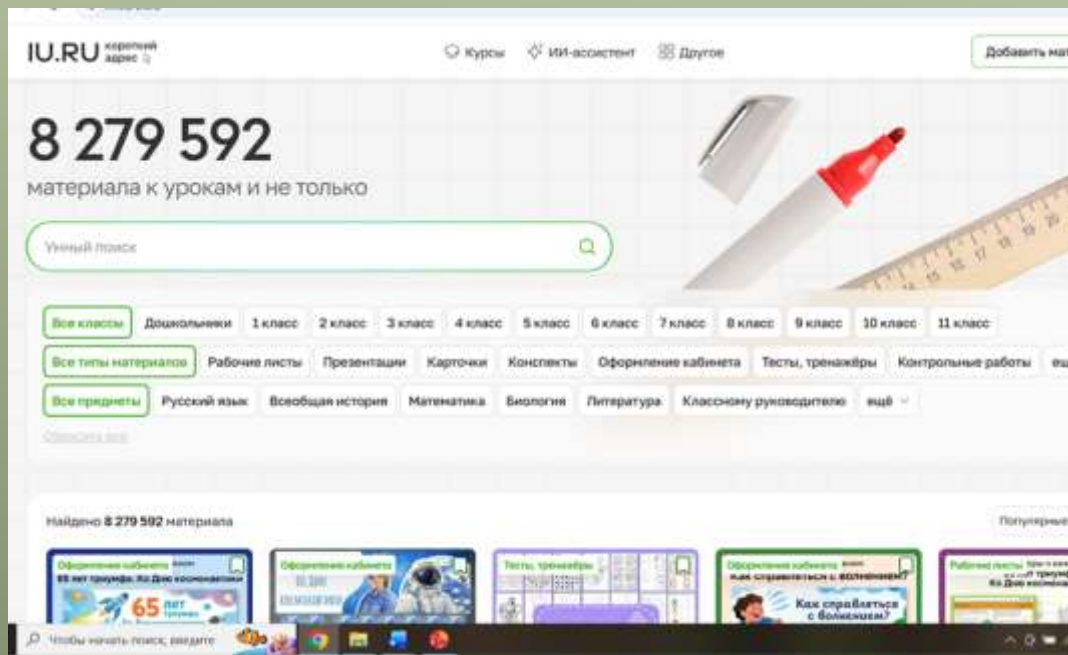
IU.RU короткий адрес

Курсы ИИ-ассистент Другое

Добавить мат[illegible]

8 279 592

материала к урокам и не только

Умный поиск

Все классы Дошкольники 1 класс 2 класс 3 класс 4 класс 5 класс 6 класс 7 класс 8 класс 9 класс 10 класс 11 класс

Все типы материалов Рабочие листы Презентации Карточки Конспекты Оформление кабинета Тесты, тренажёры Контрольные работы ещ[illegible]

Все предметы Русский язык Всеобщая история Математика Биология Литература Классному руководителю ещё

Сбросить все

Найдено 8 279 592 материала

Популярные

Оформление кабинета
65 лет триумфа. Ко Дню космонавтики
65 лет

Оформление кабинета

Тесты, тренажёры

Оформление кабинета
Как справляться с волнением?
Как справляться с волнением?

Рабочие листы
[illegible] триумф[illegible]
Ко Дню космона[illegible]

Чтобы начать поиск, введите